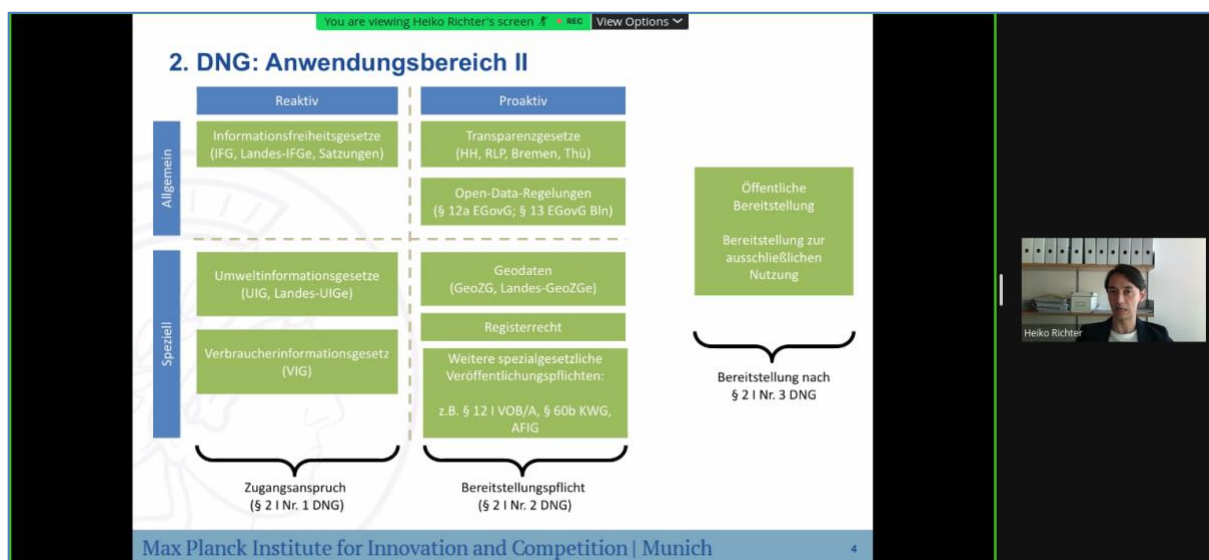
You are viewing Heiko Richter's screen REC View Options

2. DNG: Anwendungsbereich II

Reaktiv

Proaktiv

Allgemein

Informationsfreiheitsgesetze (IFG, Landes-IFGe, Satzungen)

Transparenzgesetze (HH, RLP, Bremen, Thü)

Open-Data-Regelungen (§ 12a EGovG; § 13 EGovG Bln)

Öffentliche Bereitstellung

Bereitstellung zur ausschließlichen Nutzung

Speziell

Umweltinformationsgesetze (UIG, Landes-UIGe)

Geodaten (GeoZG, Landes-GeoZGe)

Registerrecht

Verbraucherinformationsgesetz (VIG)

Weitere spezialgesetzliche Veröffentlichungspflichten:

z.B. § 12 I VOB/A, § 60b KWG, AFIG

Bereitstellung nach § 2 I Nr. 3 DNG

Zugangsanspruch (§ 2 I Nr. 1 DNG)

Bereitstellungspflicht (§ 2 I Nr. 2 DNG)

Max Planck Institute for Innovation and Competition | Munich

4

Heiko Richter